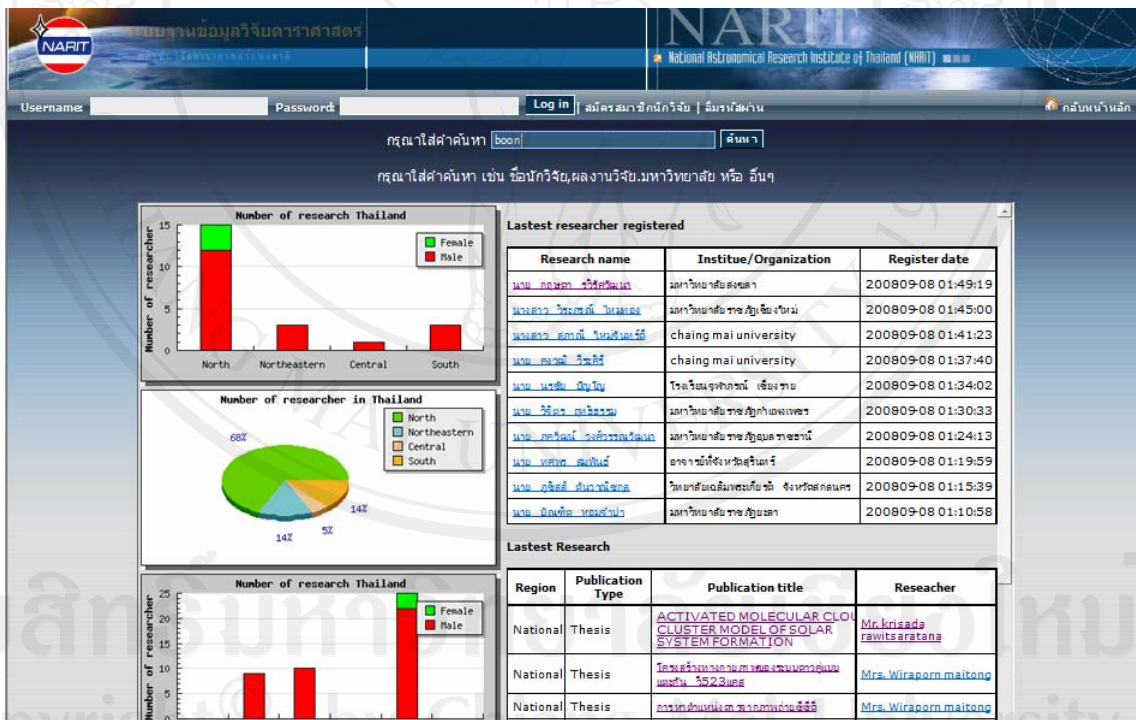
NARIT

ระบบฐานข้อมูลวิจัยดาราศาสตร์

NARIT

National Astronomical Research Institute of Thailand (NARIT)

Username: Password: Log in | สมัครสมาชิกนักวิจัย | ลืมรหัสผ่าน

กลับหน้าหลัก

กรุณาใส่คำค้นหา boon ค้นหา

กรุณาใส่คำค้นหา เช่น ชื่อนักวิจัย,ผลงานวิจัย.มหาวิทยาลัย หรือ อื่นๆ

Number of research Thailand

Female
Male

Number of researcher

15
10
5
0

North Northeastern Central South

Number of researcher in Thailand

North
Northeastern
Central
South

68%
14%
14%
5%

Number of research Thailand

Female
Male

Number of researcher

25
20
15
10
5
0

Lastest researcher registered

| Research name | Institue/Organization | Register date |
|---|---|---|
| นาย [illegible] | มหาวิทยาลัยสงขลา | 200809-08 01:49:19 |
| นางสาว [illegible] | มหาวิทยาลัยราชภัฏเชียงใหม่ | 200809-08 01:45:00 |
| นางสาว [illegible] | chaing mai university | 200809-08 01:41:23 |
| นาย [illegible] | chaing mai university | 200809-08 01:37:40 |
| นาย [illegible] | โรงเรียน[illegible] เชียงราย | 200809-08 01:34:02 |
| นาย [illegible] | มหาวิทยาลัยราชภัฏกำแพงเพชร | 200809-08 01:30:33 |
| นาย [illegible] | มหาวิทยาลัยราชภัฏอุบลราชธานี | 200809-08 01:24:13 |
| นาย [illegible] | อาจารย์ที่จังหวัดสุรินทร์ | 200809-08 01:19:59 |
| นาย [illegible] | วิทยาลัย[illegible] จังหวัดสกลนคร | 200809-08 01:15:39 |
| นาย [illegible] | มหาวิทยาลัยราชภัฏยะลา | 200809-08 01:10:58 |

Lastest Research

| Region | Publication Type | Publication title | Reseacher |
|---|---|---|---|
| National | Thesis | ACTIVATED MOLECULAR CLOU CLUSTER MODEL OF SOLAR SYSTEM FORMATION | Mr. krisada rawitsaratana |
| National | Thesis | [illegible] 3523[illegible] | Mrs. Wiraporn maitong |
| National | Thesis | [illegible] | Mrs. Wiraporn maitong |